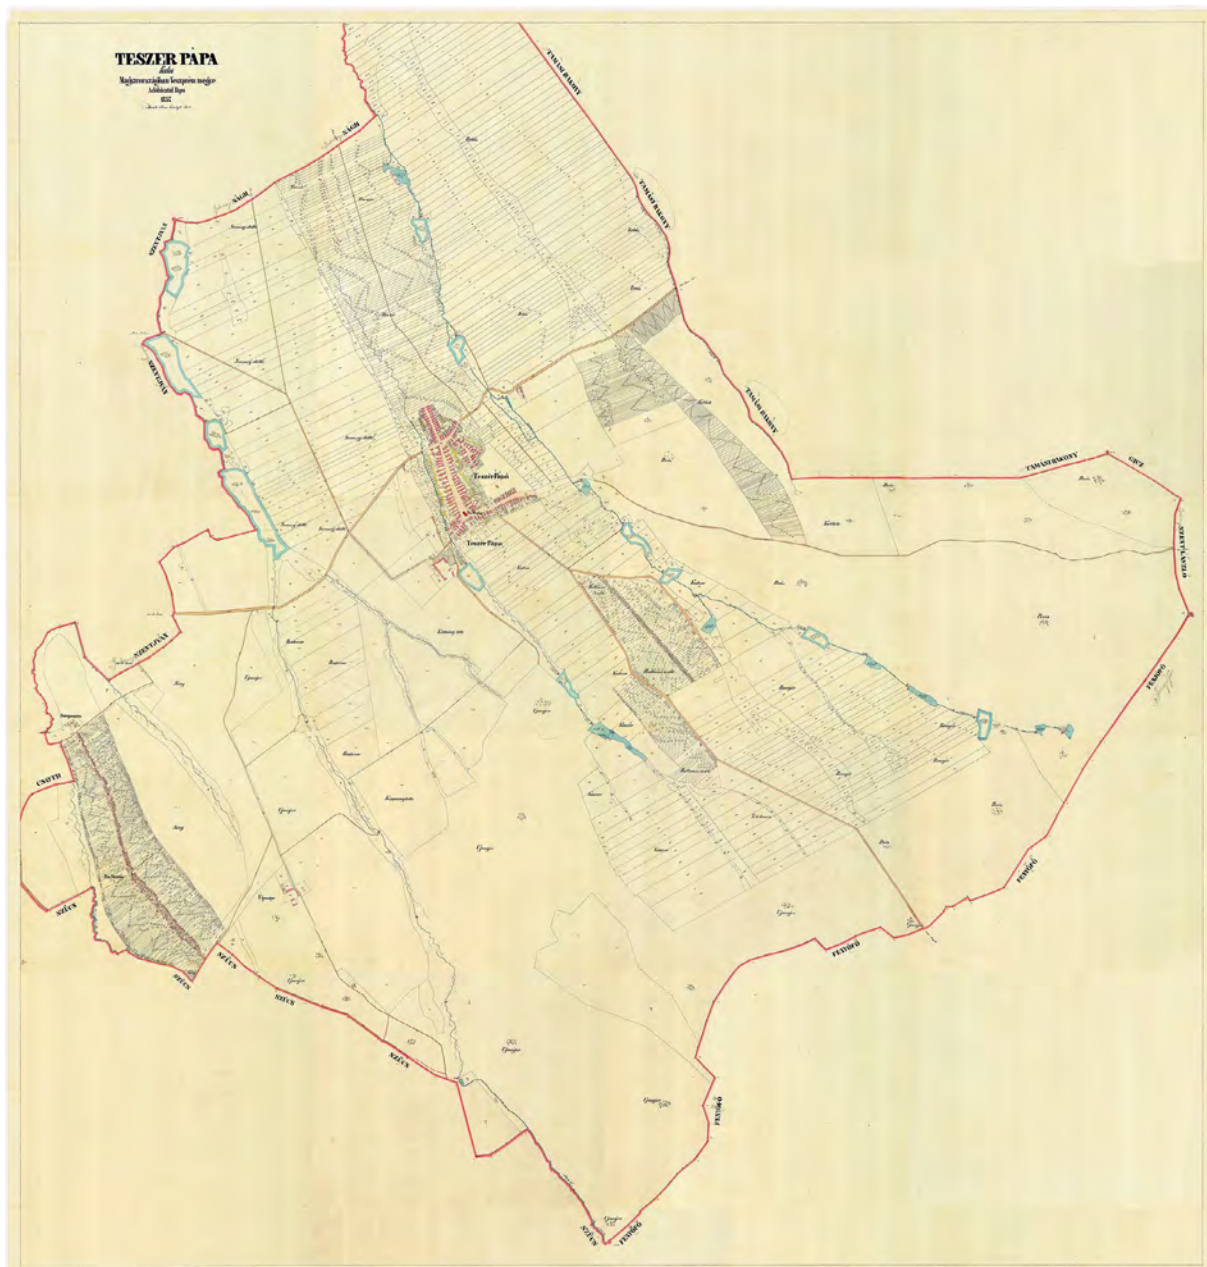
TESZER PÁPA
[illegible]
Magyarországban Veszprém megye
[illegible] Pápa
1857
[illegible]

TAMÁSI BAKONY
TAMÁSI BAKONY
TAMÁSI BAKONY
TAMÁSI BAKONY
GYŰR
SZENTIVÁN
FENYŐFŐ
FENYŐFŐ
FENYŐFŐ
FENYŐFŐ
FENYŐFŐ
SÁGH
SÁGH
SZENTIVÁN
SZENTIVÁN
SZENTIVÁN
CSÓTH
SZŰCS
SZŰCS
SZŰCS
SZŰCS
SZŰCS
SZŰCS

Teszér Pápa
Teszér Pápa